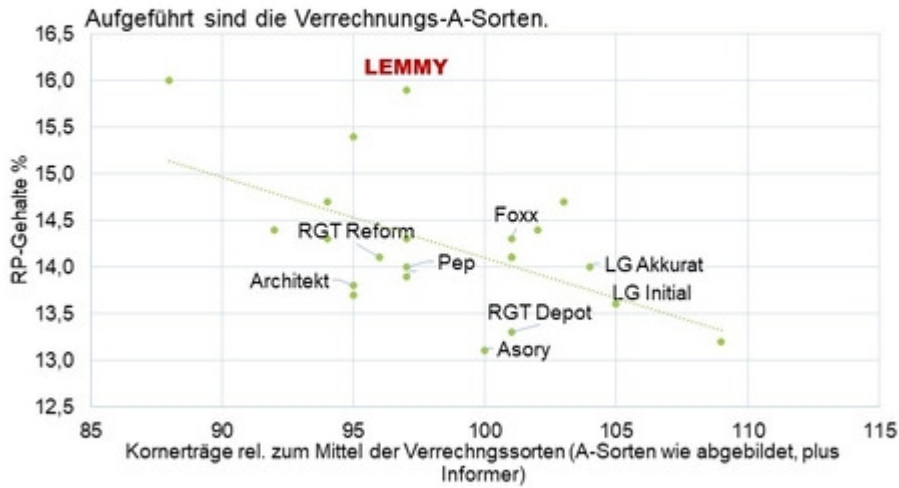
Aufgeführt sind die Verrechnungs-A-Sorten.

LEMMY

16,5
16,0
15,5
15,0
14,5
14,0
13,5
13,0
12,5

RP-Gehalte %

Foxx
RGT Reform
Pep
LG Akkurat
Architekt
LG Initial
RGT Depot
Asory

85 90 95 100 105 110 115

Kornerträge rel. zum Mittel der Verrechngssorten (A-Sorten wie abgebildet, plus Informer)